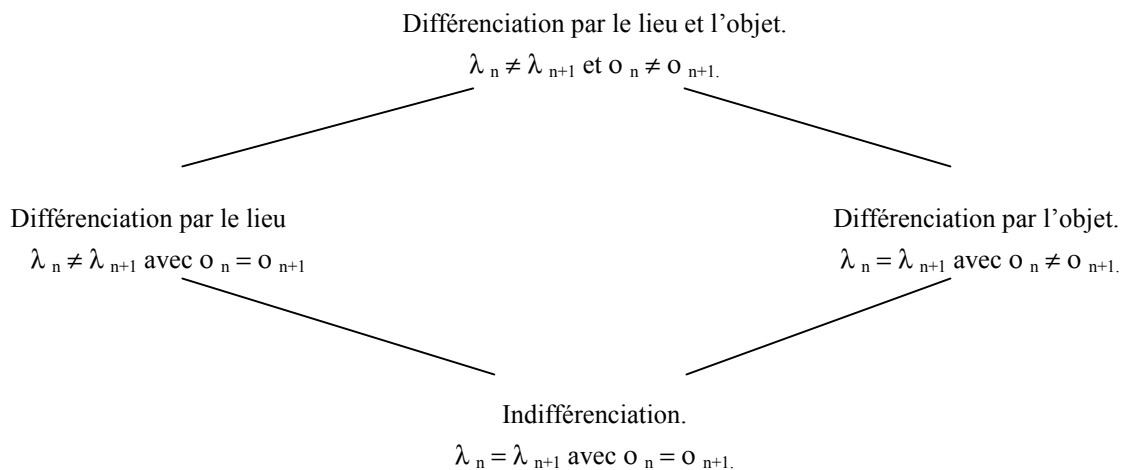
Différenciation par le lieu et l'objet.
$\lambda_n \neq \lambda_{n+1}$ et $o_n \neq o_{n+1.}$

Différenciation par le lieu
$\lambda_n \neq \lambda_{n+1}$ avec $o_n = o_{n+1}$

Différenciation par l'objet.
$\lambda_n = \lambda_{n+1}$ avec $o_n \neq o_{n+1.}$

Indifférenciation.
$\lambda_n = \lambda_{n+1}$ avec $o_n = o_{n+1.}$